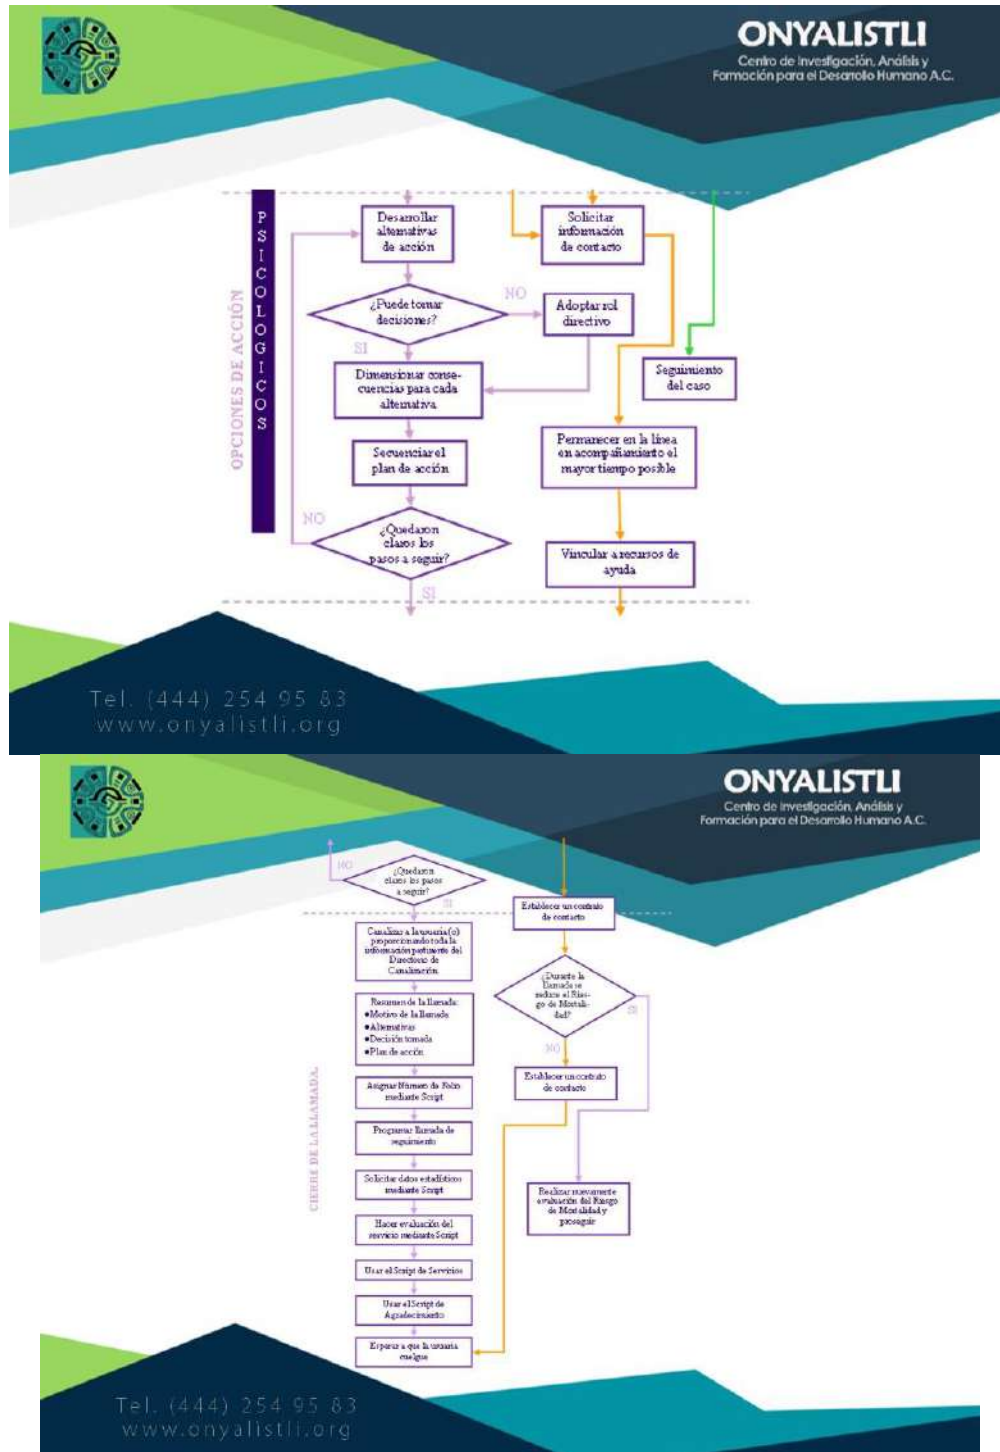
ONYALISTLI
Centro de Investigación, Análisis y Formación para el Desarrollo Humano A.C.

OPCIONES DE ACCIÓN

PSICOLOGICOS

Desarrollar alternativas de acción

¿Puede tomar decisiones?

NO

Adoptar rol directivo

SI

Dimensionar consecuencias para cada alternativa

Secuenciar el plan de acción

NO

¿Quedaron claros los pasos a seguir?

SI

Solicitar información de contacto

Seguimiento del caso

Permanecer en la línea en acompañamiento el mayor tiempo posible

Vincular a recursos de ayuda

Tel. (444) 254 95 83
www.onyalistli.org

ONYALISTLI
Centro de Investigación, Análisis y Formación para el Desarrollo Humano A.C.

NO

¿Quedaron claros los pasos a seguir?

SI

CIERRE DE LA LLAMADA

Canalizar a la usuaria(o) proporcionando toda la información pertinente del Directorio de Canalización

Resumen de la llamada:
•Motivo de la llamada
•Alternativas
•Decisión tomada
•Plan de acción

Asignar Número de Folio mediante Script

Programar llamada de seguimiento

Solicitar datos estadísticos mediante Script

Hacer evaluación del servicio mediante Script

Usar el Script de Servicios

Usar el Script de Agradecimiento

Esperar a que la usuaria cuelgue

Establecer un contrato de contacto

¿Durante la llamada se redujo el Riesgo de Mortalidad?

SI

NO

Establecer un contrato de contacto

Realizar nuevamente evaluación del Riesgo de Mortalidad y proseguir

Tel. (444) 254 95 83
www.onyalistli.org